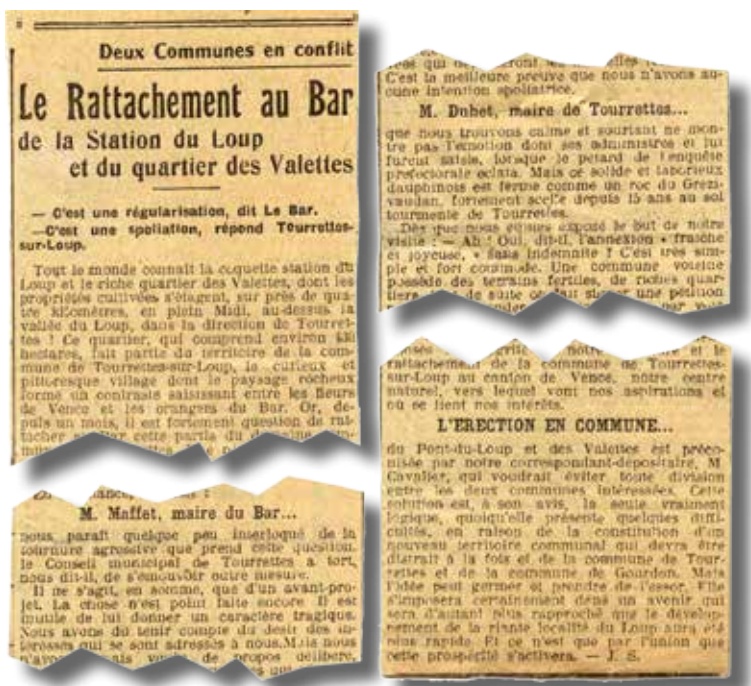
Deux Communes en conflit

Le Rattachement au Bar de la Station du Loup et du quartier des Valettes

— C'est une régularisation, dit Le Bar.
— C'est une spoliation, répond Tourrettes-sur-Loup.

Tout le monde connaît la coquette station du Loup et le riche quartier des Valettes, dont les propriétés cultivées s'étagent, sur près de quatre kilomètres, en plein Midi, au-dessus la vallée du Loup, dans la direction de Tourrettes ! Ce quartier, qui comprend environ 400 hectares, fait partie du territoire de la commune de Tourrettes-sur-Loup, le curieux et pittoresque village dont le paysage rocheux forme un contraste saisissant entre les fleurs de Vence et les orangers du Bar. Or, depuis un mois, il est fortement question de rattacher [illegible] cette partie du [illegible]

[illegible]

M. Maffet, maire du Bar...

nous paraît quelque peu interloqué de la tournure agressive que prend cette question. Le Conseil municipal de Tourrettes a tort, nous dit-il, de s'émouvoir outre mesure.

Il ne s'agit, en somme, que d'un avant-projet. La chose n'est point faite encore. Il est inutile de lui donner un caractère tragique. Nous avons dû tenir compte du désir des intéressés qui se sont adressés à nous. Mais nous n'avons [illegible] de propos délibéré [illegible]

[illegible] C'est la meilleure preuve que nous n'avons aucune intention spoliatrice.

M. Dubet, maire de Tourrettes...

que nous trouvons calme et souriant ne montre pas l'émotion dont ses administrés et lui furent saisis, lorsque le pétard de l'enquête préfectorale éclata. Mais ce solide et laborieux dauphinois est ferme comme un roc du Grezivaudan, fortement scellé depuis 15 ans au sol tourmenté de Tourrettes.

Dès que nous eûmes exposé le but de notre visite : — Ah ! Oui, dit-il, l'annexion « fraîche et joyeuse », « sans indemnité ! C'est très simple et fort commode. Une commune voisine possède des terrains fertiles, de riches quartiers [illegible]

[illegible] rattachement de la commune de Tourrettes-sur-Loup au canton de Vence, notre centre naturel, vers lequel vont nos aspirations et où se tient nos intérêts.

L'ERECTION EN COMMUNE...

du Pont-du-Loup et des Valettes est préconisée par notre correspondant-dépositaire, M. Cavalier, qui voudrait éviter toute division entre les deux communes intéressées. Cette solution est, à son avis, la seule vraiment logique, quoiqu'elle présente quelques difficultés, en raison de la constitution d'un nouveau territoire communal qui devra être distrait à la fois et de la commune de Tourrettes et de la commune de Gourdon. Mais l'idée peut germer et prendre de l'essor. Elle s'imposera certainement dans un avenir qui sera d'autant plus rapproché que le développement de la riante localité du Loup aura été plus rapide. Et ce n'est que par l'union que cette prospérité s'activera. — J. S.